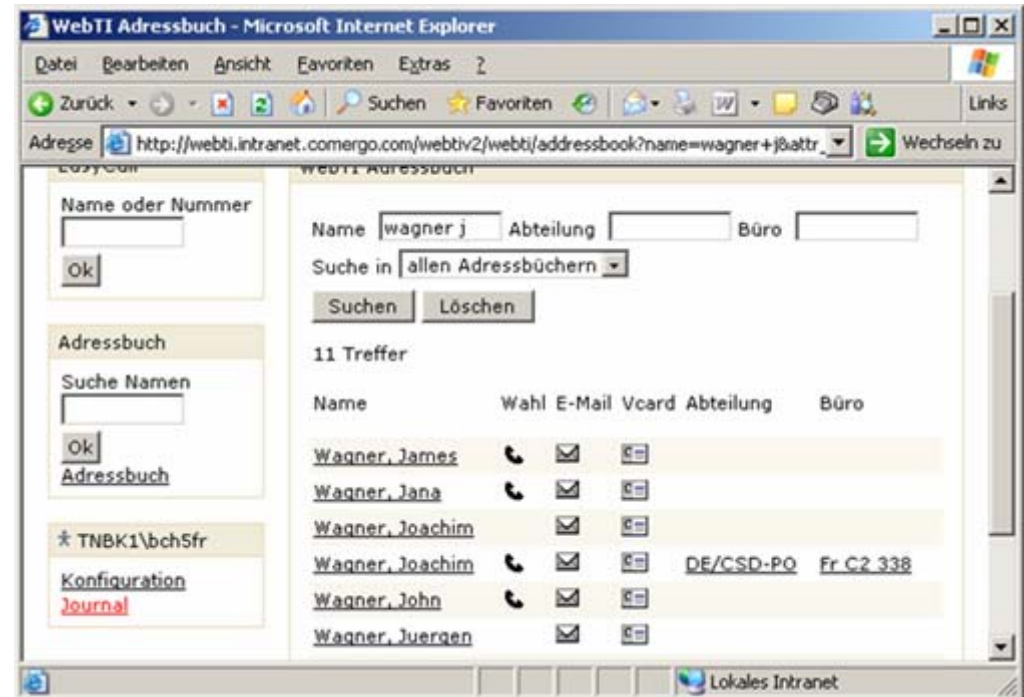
WebTI Adressbuch - Microsoft Internet Explorer

Datei Bearbeiten Ansicht Favoriten Extras ?

Zurück Suchen Favoriten Links

Adresse http://webti.intranet.comergo.com/webtiv2/webti/addressbook?name=wagner+j&attr_ Wechseln zu

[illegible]

Name oder Nummer

Ok

Adressbuch

Suche Namen

Ok

Adressbuch

TNBK1\bch5fr

Konfiguration

Journal

WebTI Adressbuch

Name wagner j Abteilung Büro

Suche in allen Adressbüchern

Suchen Löschen

11 Treffer

| Name | Wahl | E-Mail | Vcard | Abteilung | Büro |
|---|---|---|---|---|---|
| Wagner, James | | | | | |
| Wagner, Jana | | | | | |
| Wagner, Joachim | | | | | |
| Wagner, Joachim | | | | DE/CSD-PO | Fr C2 338 |
| Wagner, John | | | | | |
| Wagner, Juergen | | | | | |

Lokales Intranet